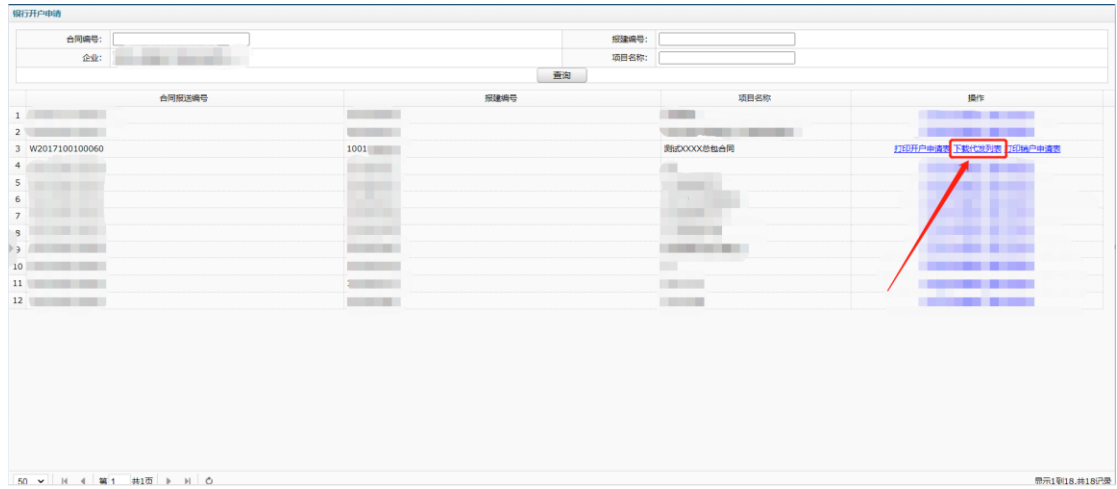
银行开户申请

合同编号:
报建编号:
企业:
项目名称:
查询

| | 合同报送编号 | 报建编号 | 项目名称 | 操作 |
|---|---|---|---|---|
| 1 | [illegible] | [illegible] | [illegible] | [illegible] |
| 2 | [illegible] | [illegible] | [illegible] | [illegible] |
| 3 | W2017100100060 | 1001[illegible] | 测试XXXX总包合同 | 打印开户申请表 下载代发列表 打印销户申请表 |
| 4 | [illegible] | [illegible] | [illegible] | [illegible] |
| 5 | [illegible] | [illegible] | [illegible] | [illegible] |
| 6 | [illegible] | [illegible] | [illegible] | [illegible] |
| 7 | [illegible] | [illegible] | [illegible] | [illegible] |
| 8 | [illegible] | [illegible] | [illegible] | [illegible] |
| 9 | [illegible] | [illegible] | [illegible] | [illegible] |
| 10 | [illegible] | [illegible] | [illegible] | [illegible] |
| 11 | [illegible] | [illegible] | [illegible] | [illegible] |
| 12 | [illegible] | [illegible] | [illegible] | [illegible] |

50 第1 共1页
显示1到18,共18记录